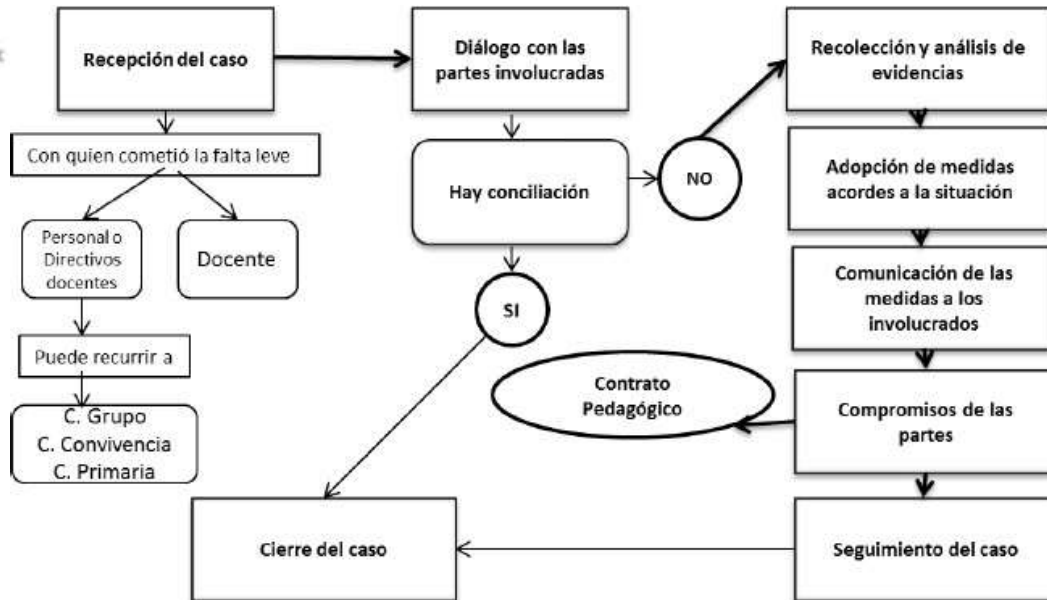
Recepción del caso

Diálogo con las partes involucradas

Recolección y análisis de evidencias

Con quien cometió la falta leve

Hay conciliación

NO

Adopción de medidas acordes a la situación

Personal o Directivos docentes

Docente

SI

Comunicación de las medidas a los involucrados

Puede recurrir a

Contrato Pedagógico

Compromisos de las partes

C. Grupo
C. Convivencia
C. Primaria

Cierre del caso

Seguimiento del caso